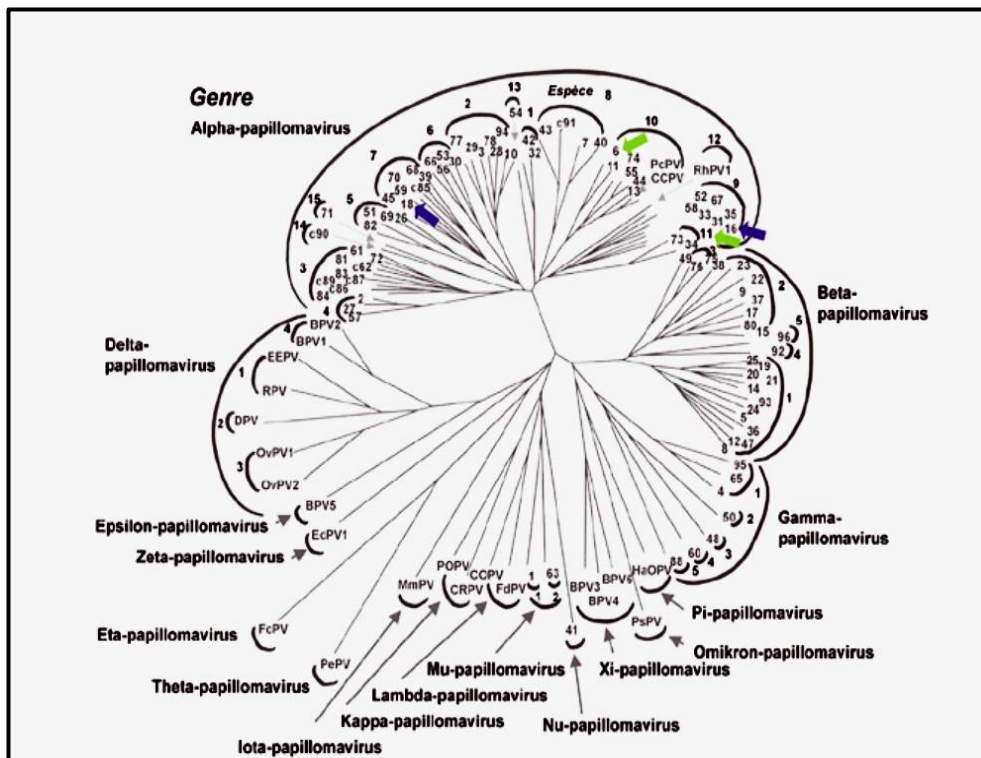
Genre

Espèce

Alpha-papillomavirus

13
54
2
77 29 3 78 28 94 10
1
43 42 32
c91
8
7 40
10
6 74 55 44 13
11
PcPV CCPV
12
RhPV1
9
52 67 58 33 31 35 16
6
53 66 39 30 56
7
70 68 59 c85 45 18
5
51 69 26 82
15
71
14
c90
3
61 81 62 72 c89 83 c87 84 c86 27 2 57
4
BPV2 BPV1
11
73 34
49 76 75 38 23 22

Beta-papillomavirus

2
9 37 17 80 15
5
96 92
4
25 19 20 21 14 24 93
1
5 36 12 47 8
95 65 4
1

Delta-papillomavirus

1
EEPV RPV
2
DPV
3
OvPV1 OvPV2
BPV5
EcPV1

Epsilon-papillomavirus

Zeta-papillomavirus

Gamma-papillomavirus

50 2
48 3
60 4
88 5
HaOPV
BPV6
BPV3 BPV4
PsPV
POPV CCPV CRPV FdPV
MmPV
1 63
1 2
41
FcPV
PePV

Pi-papillomavirus

Omikron-papillomavirus

Xi-papillomavirus

Mu-papillomavirus

Eta-papillomavirus

Theta-papillomavirus

Lambda-papillomavirus

Kappa-papillomavirus

Nu-papillomavirus

Iota-papillomavirus